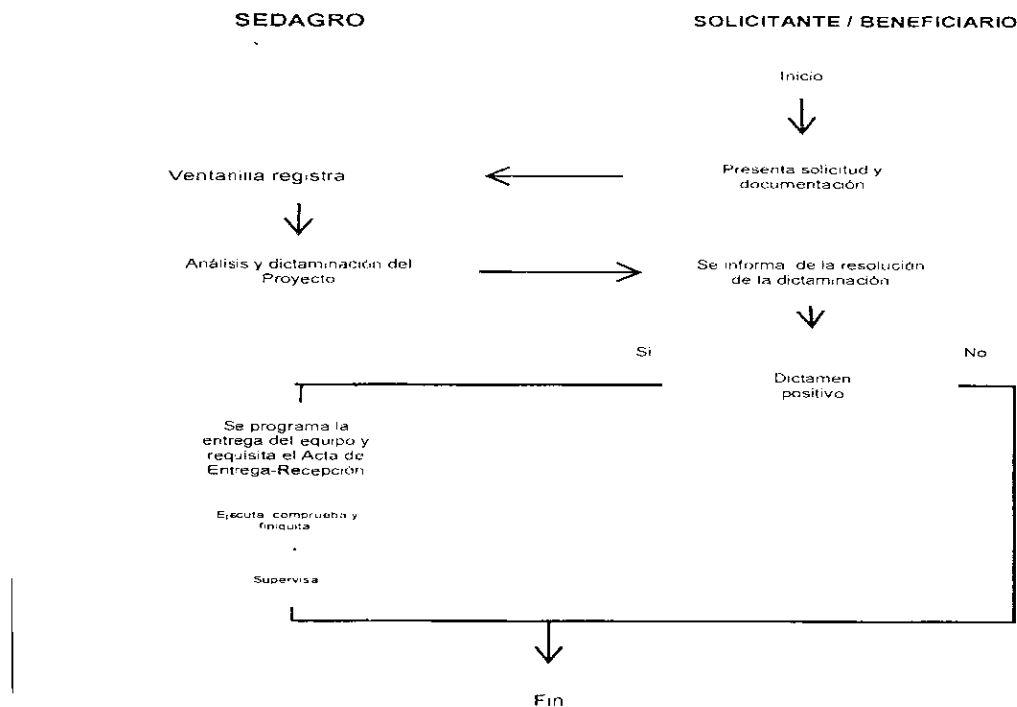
SEDAGRO

SOLICITANTE / BENEFICIARIO

Inicio

Ventanilla registra

Presenta solicitud y documentación

Análisis y dictaminación del Proyecto

Se informa de la resolución de la dictaminación

Si

No

Dictamen positivo

Se programa la entrega del equipo y requisita el Acta de Entrega-Recepción

Ejecuta comprueba y finiquita

Supervisa

Fin